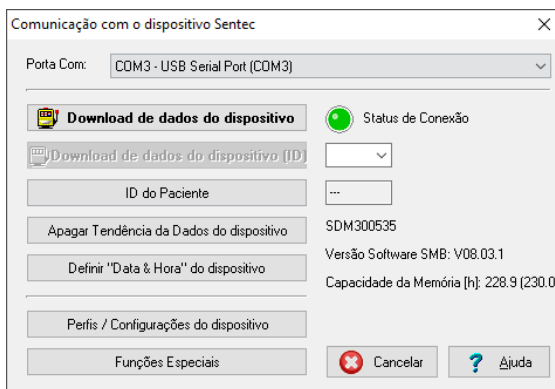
Comunicação com o dispositivo Sentec

Porta Com: COM3 - USB Serial Port (COM3)

Download de dados do dispositivo

Status de Conexão

Download de dados do dispositivo (ID)

ID do Paciente

---

Apagar Tendência da Dados do dispositivo

SDM300535

Versão Software SMB: V08.03.1

Definir "Data & Hora" do dispositivo

Capacidade da Memória [h]: 228.9 (230.0

Perfis / Configurações do dispositivo

Funções Especiais

Cancelar

Ajuda